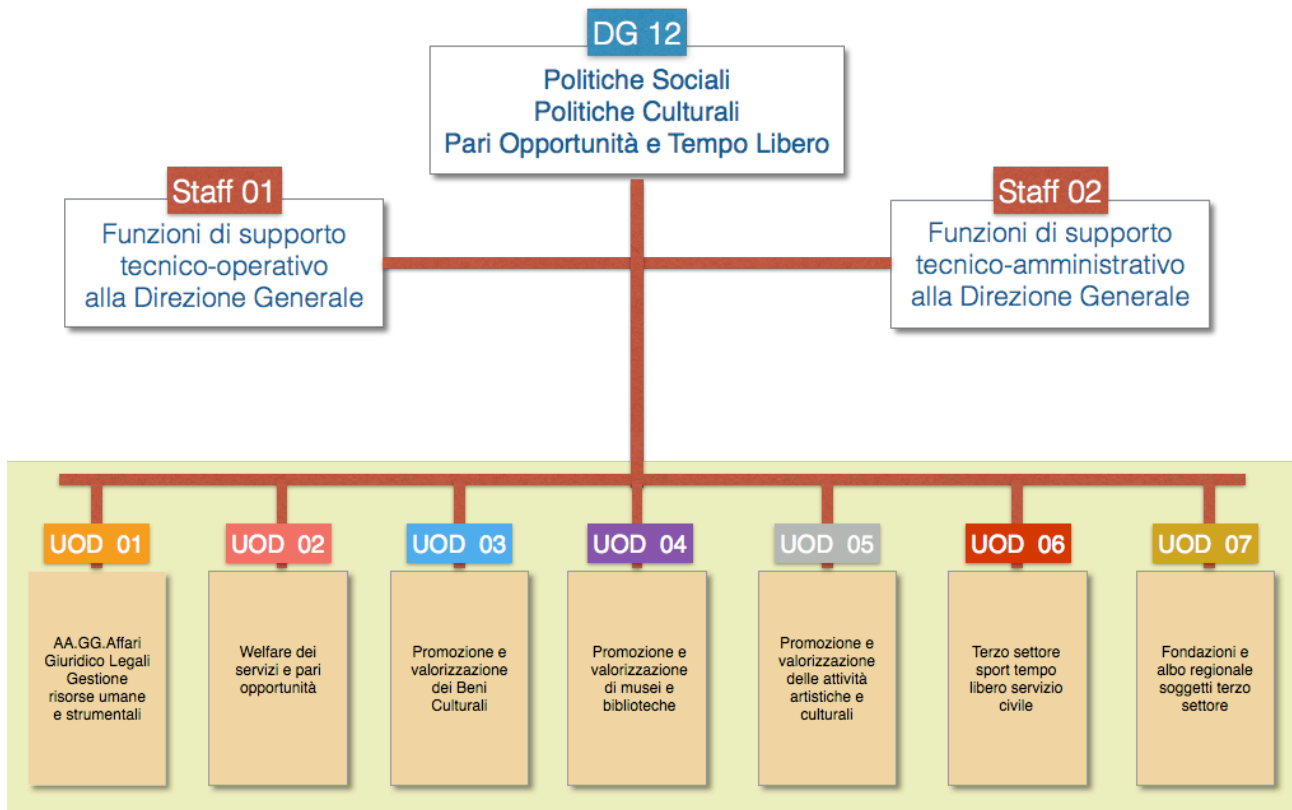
DG 12
Politiche Sociali
Politiche Culturali
Pari Opportunità e Tempo Libero

Staff 01
Funzioni di supporto tecnico-operativo alla Direzione Generale

Staff 02
Funzioni di supporto tecnico-amministrativo alla Direzione Generale

UOD 01
AA.GG.Affari Giuridico Legali Gestione risorse umane e strumentali

UOD 02
Welfare dei servizi e pari opportunità

UOD 03
Promozione e valorizzazione dei Beni Culturali

UOD 04
Promozione e valorizzazione di musei e biblioteche

UOD 05
Promozione e valorizzazione delle attività artistiche e culturali

UOD 06
Terzo settore sport tempo libero servizio civile

UOD 07
Fondazioni e albo regionale soggetti terzo settore